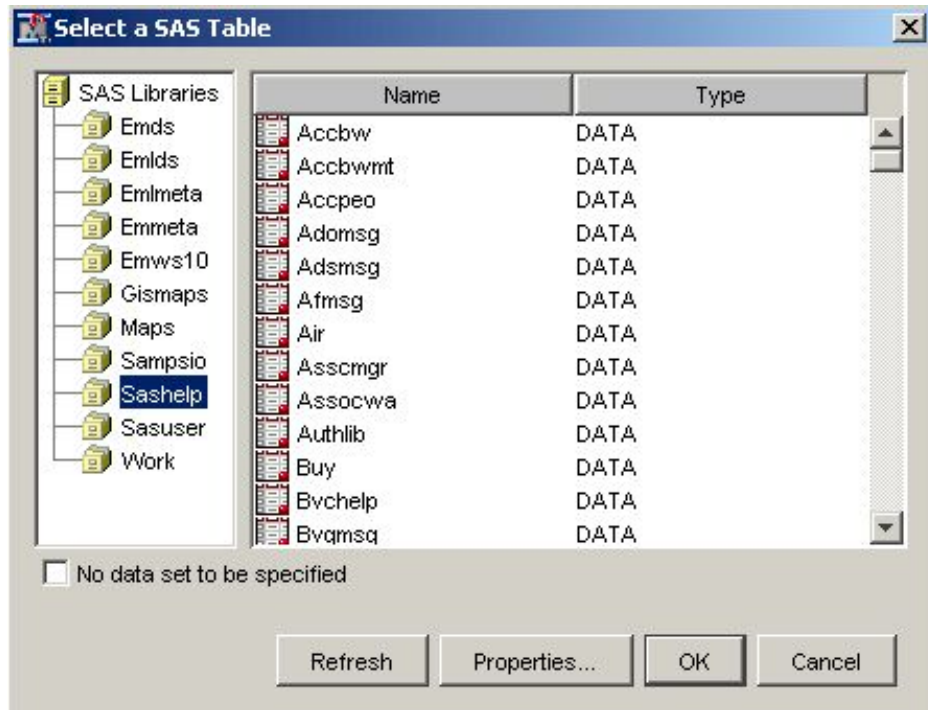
Select a SAS Table

SAS Libraries
Emds
Emlds
Emlmeta
Emmeta
Emws10
Gismaps
Maps
Sampsio
Sashelp
Sasuser
Work

| Name | Type |
|---|---|
| Accbw | DATA |
| Accbwmt | DATA |
| Accpeo | DATA |
| Adomsg | DATA |
| Adsmsg | DATA |
| Afmsg | DATA |
| Air | DATA |
| Asscmgr | DATA |
| Assocwa | DATA |
| Authlib | DATA |
| Buy | DATA |
| Bvchelp | DATA |
| Bvgmsg | DATA |

No data set to be specified

Refresh
Properties...
OK
Cancel